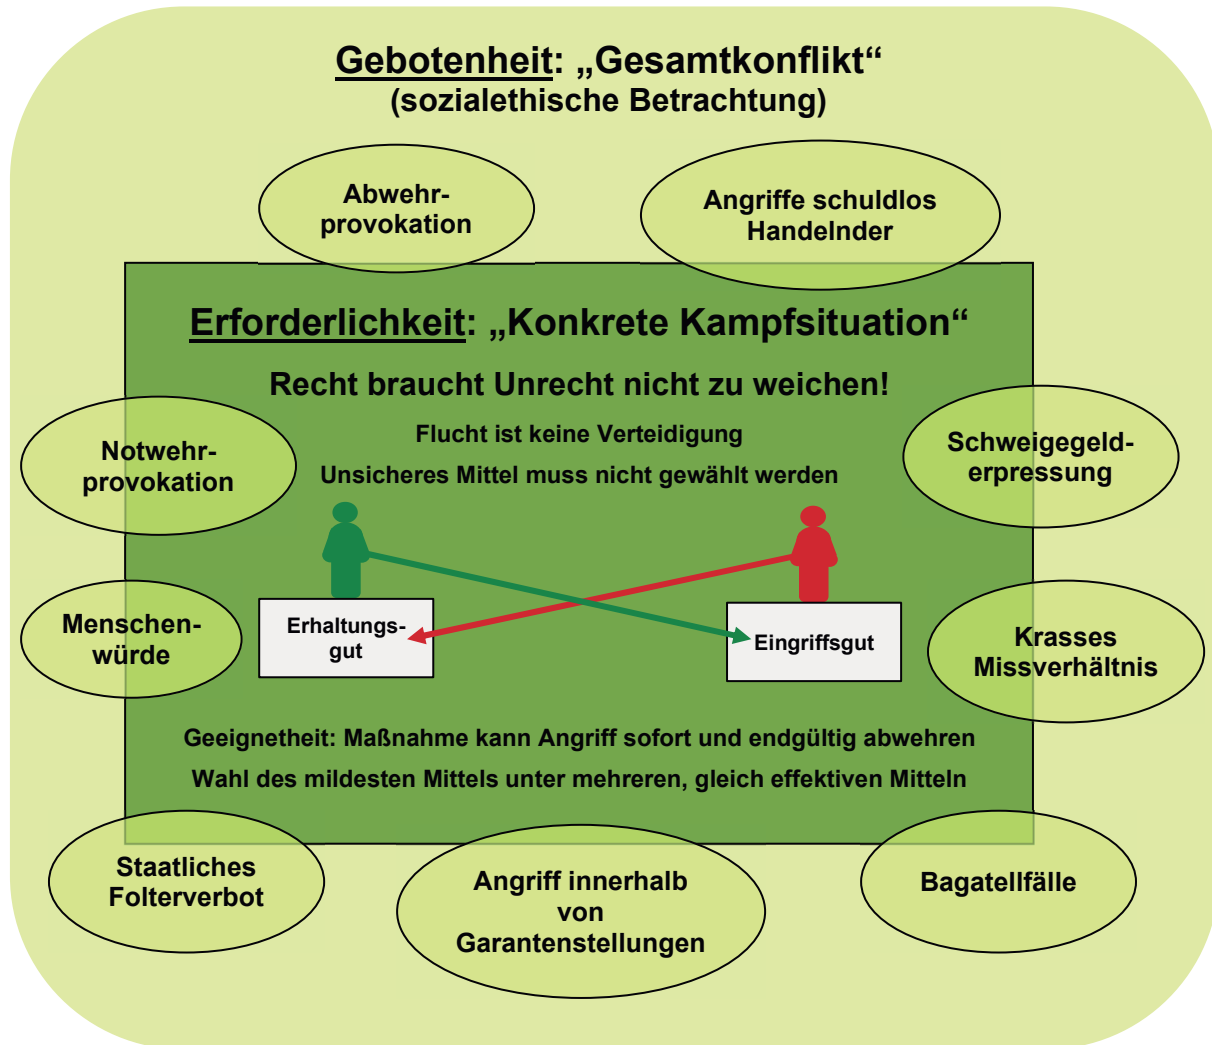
Gebotenheit: „Gesamtkonflikt“
(sozialethische Betrachtung)

Abwehrprovokation

Angriffe schuldlos Handelnder

Erforderlichkeit: „Konkrete Kampfsituation“

Recht braucht Unrecht nicht zu weichen!

Flucht ist keine Verteidigung

Unsicheres Mittel muss nicht gewählt werden

Notwehrprovokation

Schweigegelderpressung

Menschenwürde

Erhaltungsgut

Eingriffsgut

Krasses Missverhältnis

Geeignetheit: Maßnahme kann Angriff sofort und endgültig abwehren

Wahl des mildesten Mittels unter mehreren, gleich effektiven Mitteln

Staatliches Folterverbot

Angriff innerhalb von Garantenstellungen

Bagatellfälle